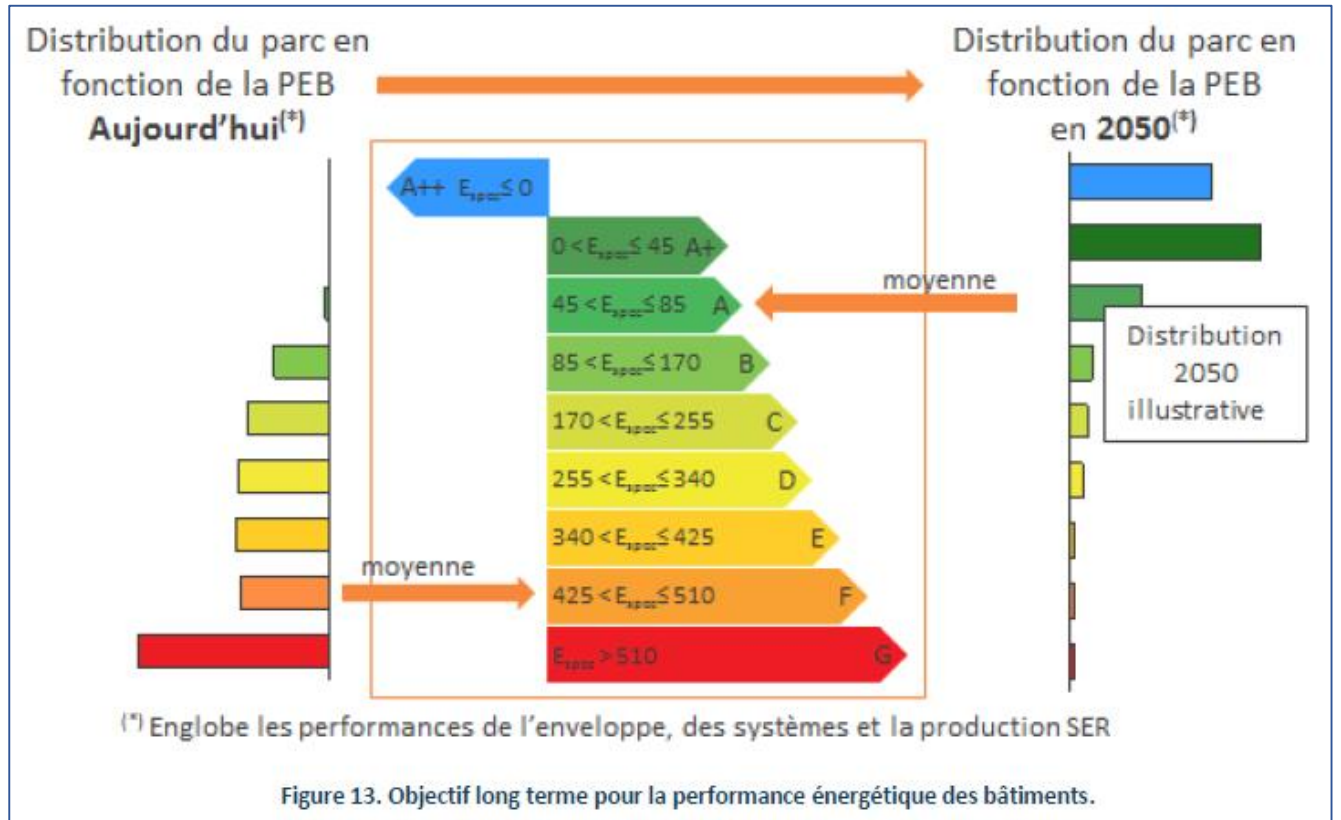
Distribution du parc en fonction de la PEB **Aujourd'hui**$^{(*)}$

Distribution du parc en fonction de la PEB en **2050**$^{(*)}$

A++ $E_{spec} \leq 0$

$0 < E_{spec} \leq 45$ A+

$45 < E_{spec} \leq 85$ A

$85 < E_{spec} \leq 170$ B

$170 < E_{spec} \leq 255$ C

$255 < E_{spec} \leq 340$ D

$340 < E_{spec} \leq 425$ E

$425 < E_{spec} \leq 510$ F

$E_{spec} > 510$ G

moyenne

moyenne

Distribution 2050 illustrative

$^{(*)}$ Englobe les performances de l'enveloppe, des systèmes et la production SER

Figure 13. Objectif long terme pour la performance énergétique des bâtiments.